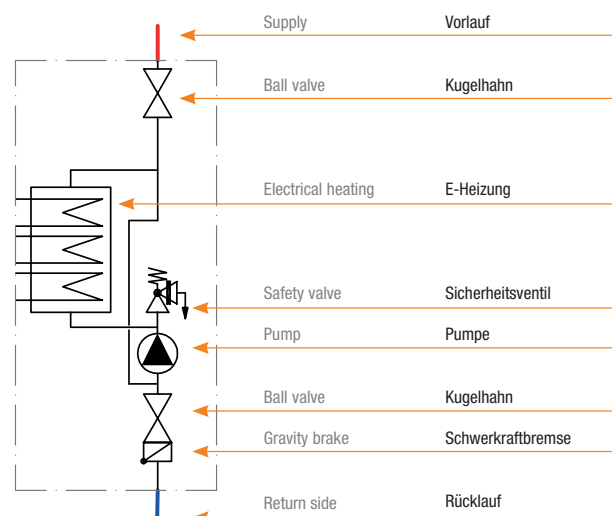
| | |
|---|---|
| Supply | Vorlauf |
| Ball valve | Kugelhahn |
| Electrical heating | E-Heizung |
| Safety valve | Sicherheitsventil |
| Pump | Pumpe |
| Ball valve | Kugelhahn |
| Gravity brake | Schwerkraftbremse |
| Return side | Rücklauf |